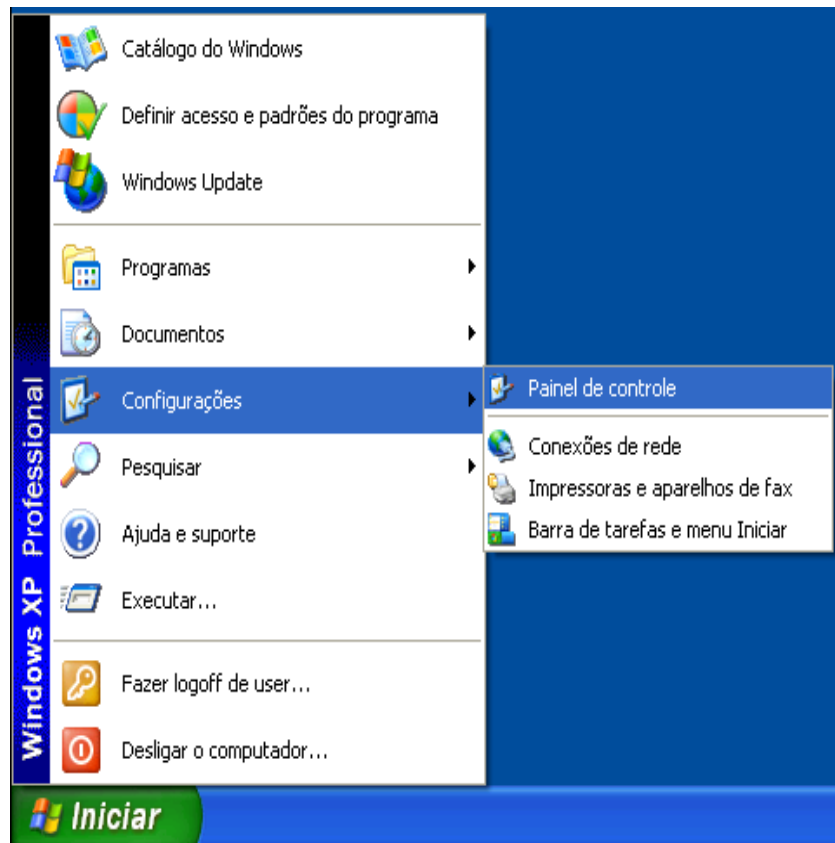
Windows XP Professional

Catálogo do Windows
Definir acesso e padrões do programa
Windows Update
Programas
Documentos
Configurações
Pesquisar
Ajuda e suporte
Executar...
Fazer logoff de user...
Desligar o computador...

Painel de controle
Conexões de rede
Impressoras e aparelhos de fax
Barra de tarefas e menu Iniciar

Iniciar